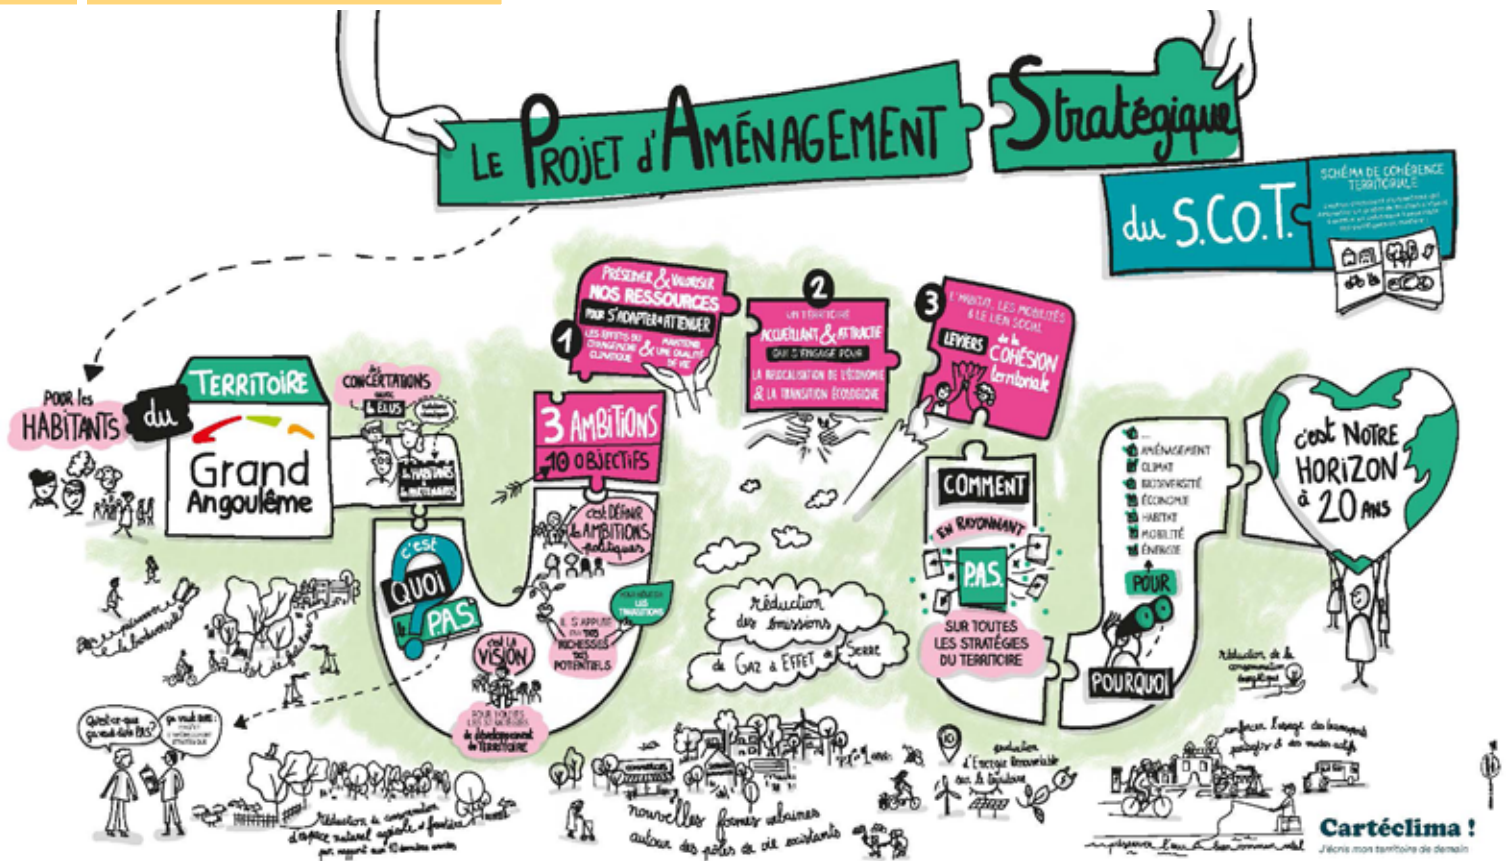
Le Projet d'Aménagement Stratégique du S.C.O.T.

SCHÉMA DE COHÉRENCE TERRITORIALE

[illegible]

POUR les HABITANTS du TERRITOIRE Grand Angoulême

les CONCERTATIONS avec les ÉLUS

les HABITANTS & PARTENAIRES

c'est QUOI le PAS ?

3 AMBITIONS 10 OBJECTIFS

c'est DÉFINIR les AMBITIONS politiques

S'APPUYER sur les RICHESSES les POTENTIELS

POUR RÉUSSIR LES TRANSITIONS

C'est LA VISION

POUR TOUTES LES DÉMARCHES de développement du TERRITOIRE

1 PRÉSERVER & VALORISER NOS RESSOURCES POUR S'ADAPTER & ATTÉNUER LES EFFETS DU CHANGEMENT CLIMATIQUE & MAINTENIR UNE QUALITÉ DE VIE

2 UN TERRITOIRE ACCUEILLANT & ATTRACTIF QUI S'ENGAGE POUR LA RELOCALISATION DE L'ÉCONOMIE & LA TRANSITION ÉCOLOGIQUE

3 L'HABITAT, LES MOBILITÉS & LE LIEN SOCIAL LEVIERS de la COHÉSION territoriale

COMMENT EN RAYONNANT LE P.A.S. SUR TOUTES LES STRATÉGIES DU TERRITOIRE

réduction des émissions de Gaz à Effet de Serre

AMÉNAGEMENT
CLIMAT
BIODIVERSITÉ
ÉCONOMIE
HABITAT
MOBILITÉ
ÉNERGIE

POUR POURQUOI

c'est NOTRE HORIZON à 20 ANS

Qu'est-ce que ça veut dire PAS ?

ça veut dire : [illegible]

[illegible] la biodiversité

Réduction de la consommation d'espace naturel agricole et forestier par rapport aux 10 dernières années

nouvelles formes urbaines autour des pôles de vie existants

production d'Énergie Renouvelable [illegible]

Réduction de la consommation énergétique

renforcer l'usage des transports publics et des modes actifs

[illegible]

Cartéclima !
J'écris mon territoire de demain